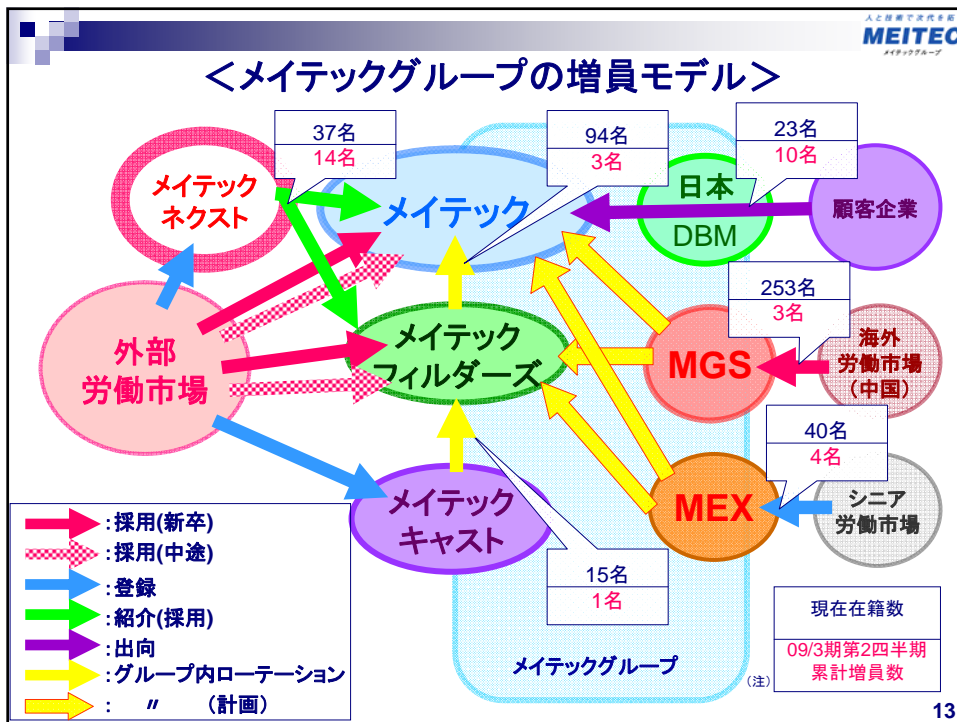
人と技術で次代を拓く
MEITEC
メイテックグループ

＜メイテックグループの増員モデル＞

37名
14名

94名
3名

23名
10名

メイテック
ネクスト

メイテック

日本
DBM

顧客企業

253名
3名

外部
労働市場

メイテック
フィルダーズ

MGS

海外
労働市場
（中国）

40名
4名

メイテック
キャスト

MEX

シニア
労働市場

:採用(新卒)
:採用(中途)
:登録
:紹介(採用)
:出向
:グループ内ローテーション
: 〃 (計画)

15名
1名

メイテックグループ

（注）

現在在籍数

09/3期第2四半期
累計増員数

13